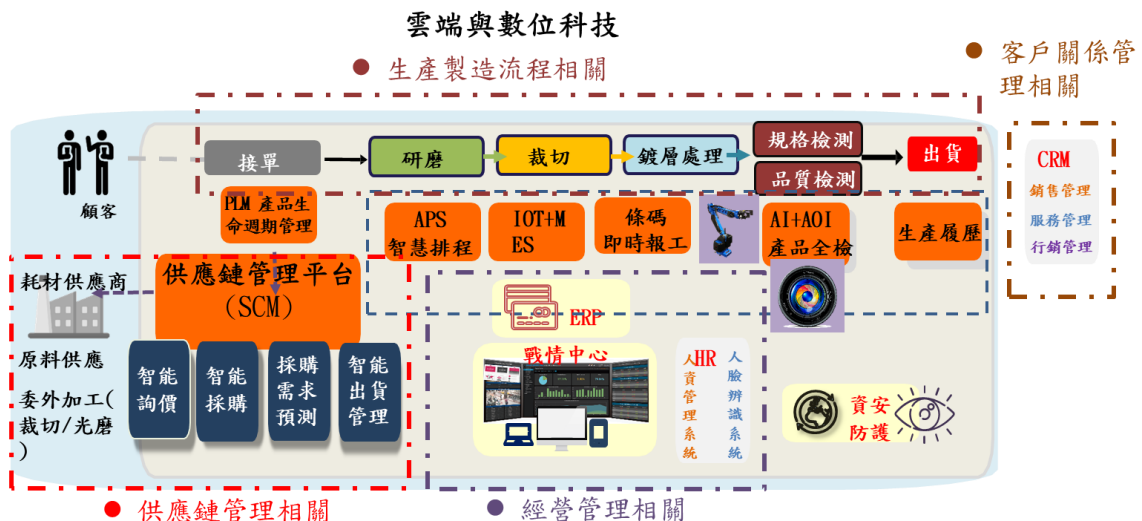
雲端與數位科技

● 生產製造流程相關

● 客戶關係管理相關

顧客

接單

研磨

裁切

鍍層處理

規格檢測

品質檢測

出貨

CRM
銷售管理
服務管理
行銷管理

PLM 產品生命週期管理

APS 智慧排程

IOT+MES

條碼即時報工

AI+AOI 產品全檢

生產履歷

耗材供應商

供應鏈管理平台 (SCM)

原料供應

委外加工(裁切/光磨)

智能詢價

智能採購

採購需求預測

智能出貨管理

ERP

戰情中心

HR 人資管理系統

人臉辨識系統

資安防護

● 供應鏈管理相關

● 經營管理相關